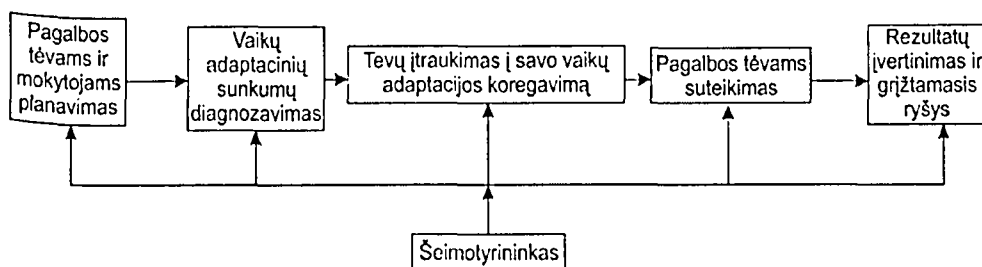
Pagalbos tėvams ir mokytojams planavimas

Vaikų adaptacinių sunkumų diagnozavimas

Tevų įtraukimas į savo vaikų adaptacijos koregavimą

Pagalbos tėvams suteikimas

Rezultatų įvertinimas ir grįžtamasis ryšys

Šeimotyrininkas